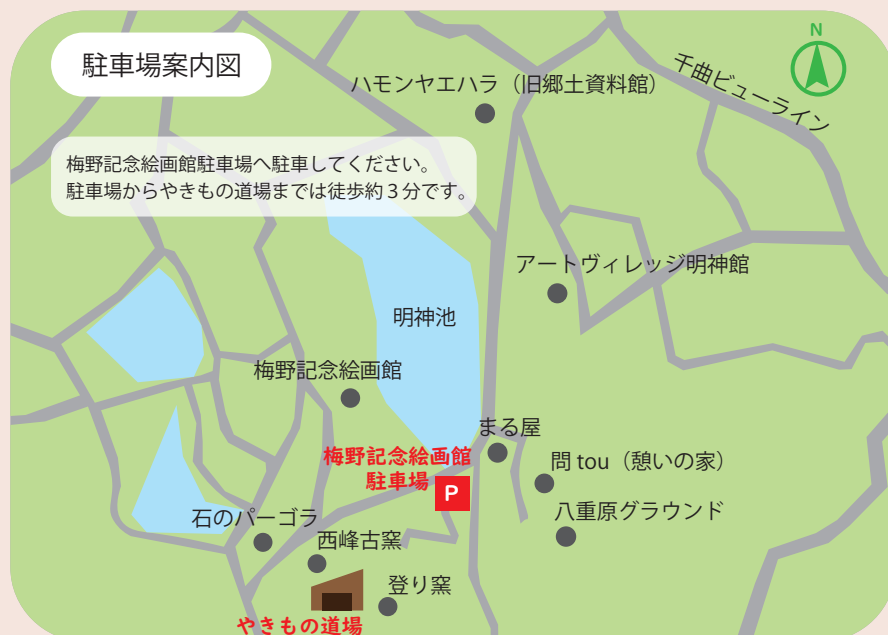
駐車場案内図

N

ハモンヤエハラ（旧郷土資料館）

千曲ビューライン

梅野記念絵画館駐車場へ駐車してください。
駐車場からやきもの道場までは徒歩約３分です。

アートヴィレッジ明神館

明神池

梅野記念絵画館

まる屋

梅野記念絵画館
駐車場

P

問 tou（憩いの家）

八重原グラウンド

石のパーゴラ

西峰古窯

登り窯

やきもの道場